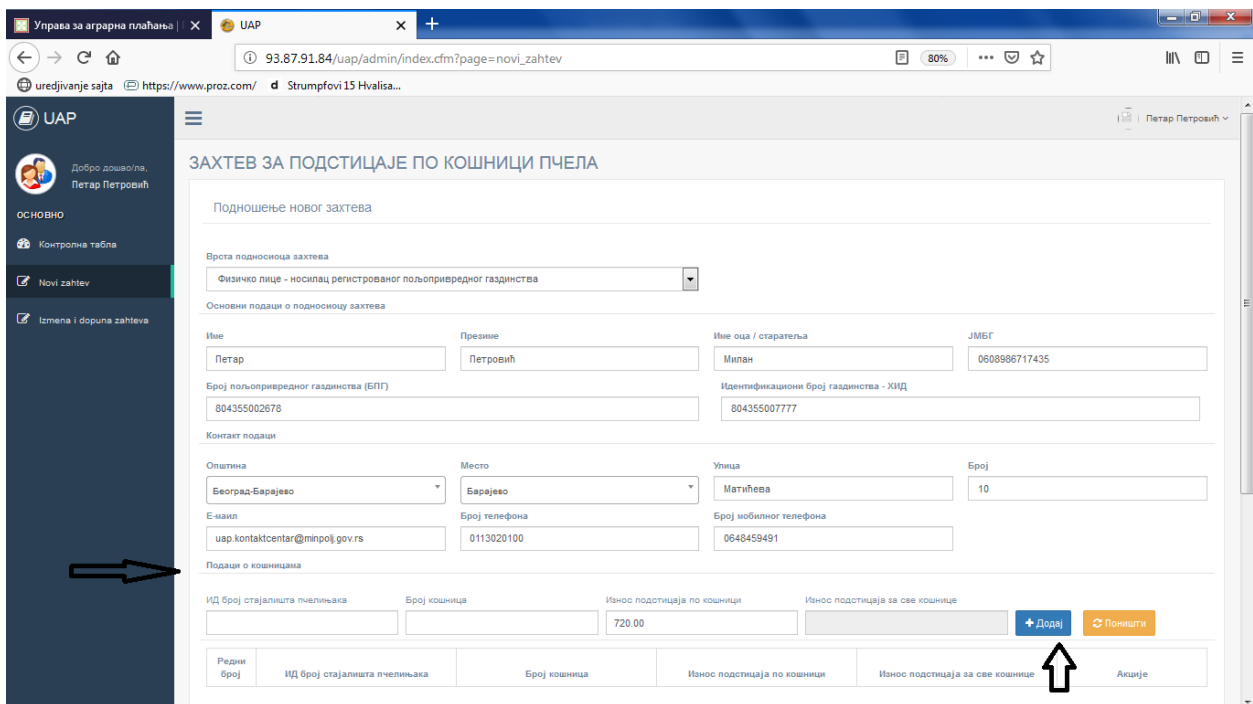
Управа за аграрна плаћања | UAP
UAP
93.87.91.84/uap/admin/index.cfm?page=novi_zahtev
80%
uredjivanje sajta https://www.proz.com/ Strumpfovi 15 Hvalisa...

UAP
Петар Петровић

Добро дошао/ла,
Петар Петровић
ОСНОВНО
Контролна табла
Novi zahtev
Izmena i dopuna zahteva

ЗАХТЕВ ЗА ПОДСТИЦАЈЕ ПО КОШНИЦИ ПЧЕЛА

Подношење новог захтева

Врста подносиоца захтева
Физичко лице - носилац регистрованог пољопривредног газдинства

Основни подаци о подносиоцу захтева

| Име | Презиме | Име оца / старатеља | ЈМБГ |
|---|---|---|---|
| Петар | Петровић | Милан | 0608986717435 |

Број пољопривредног газдинства (БПГ)
804355002678
Идентификациони број газдинства - ХИД
804355007777

Контакт подаци

| Општина | Место | Улица | Број |
|---|---|---|---|
| Београд-Барајево | Барајево | Матићева | 10 |

Е-маил
uap.kontaktcentar@minpolj.gov.rs
Број телефона
0113020100
Број мобилног телефона
0648459491

Подаци о кошницама

ИД број стајалишта пчелињака
Број кошница
Износ подстицаја по кошници
720.00
Износ подстицаја за све кошнице
+ Додај
Поништи

| Редни број | ИД број стајалишта пчелињака | Број кошница | Износ подстицаја по кошници | Износ подстицаја за све кошнице | Акције |
|---|---|---|---|---|---|